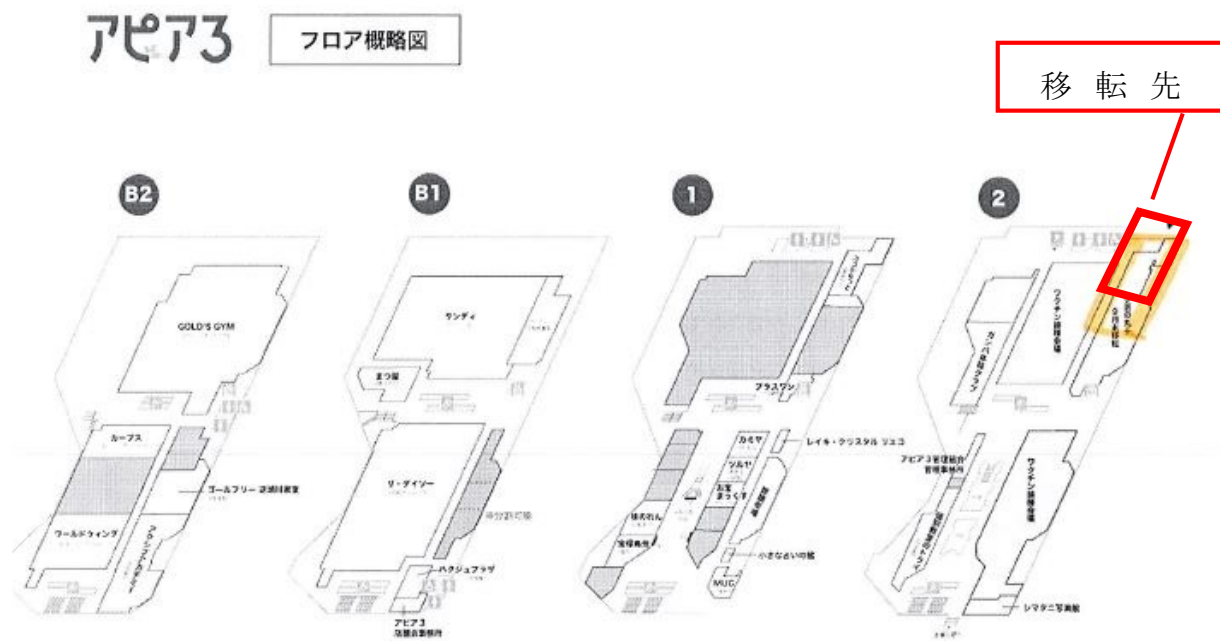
アピア3

フロア概略図

移 転 先

B2

GOLD'S GYM

ループス

ゴールフリー 頭脳開発室

ワールドウィング

B1

サンディ

まつ屋

ザ・ダイソー

ハクジュプラザ

アピア3
店舗倉庫部

1

プラスワン

カミヤ

ツルヤ

お宝
まっくす

レイキ・クリスタル リュコ

小さなさいの館

MUC

宝塚再生

2

ワクチン接種会場

アピア3管理組合
管理事務所

ワクチン接種会場

シマタニ写真館

9月末移転